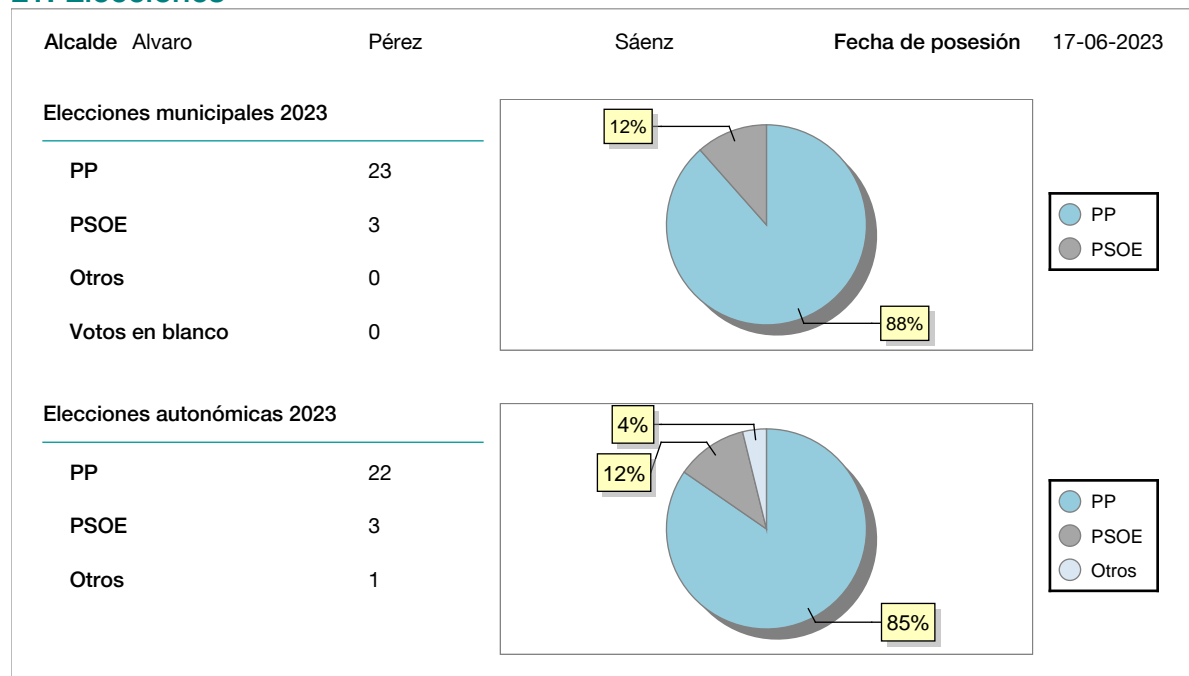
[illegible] Elecciones

Alcalde Alvaro Pérez Sáenz Fecha de posesión 17-06-2023

Elecciones municipales 2023

| | |
|---|---|
| PP | 23 |
| PSOE | 3 |
| Otros | 0 |
| Votos en blanco | 0 |

12%
88%

PP
PSOE

Elecciones autonómicas 2023

| | |
|---|---|
| PP | 22 |
| PSOE | 3 |
| Otros | 1 |

4%
12%
85%

PP
PSOE
Otros